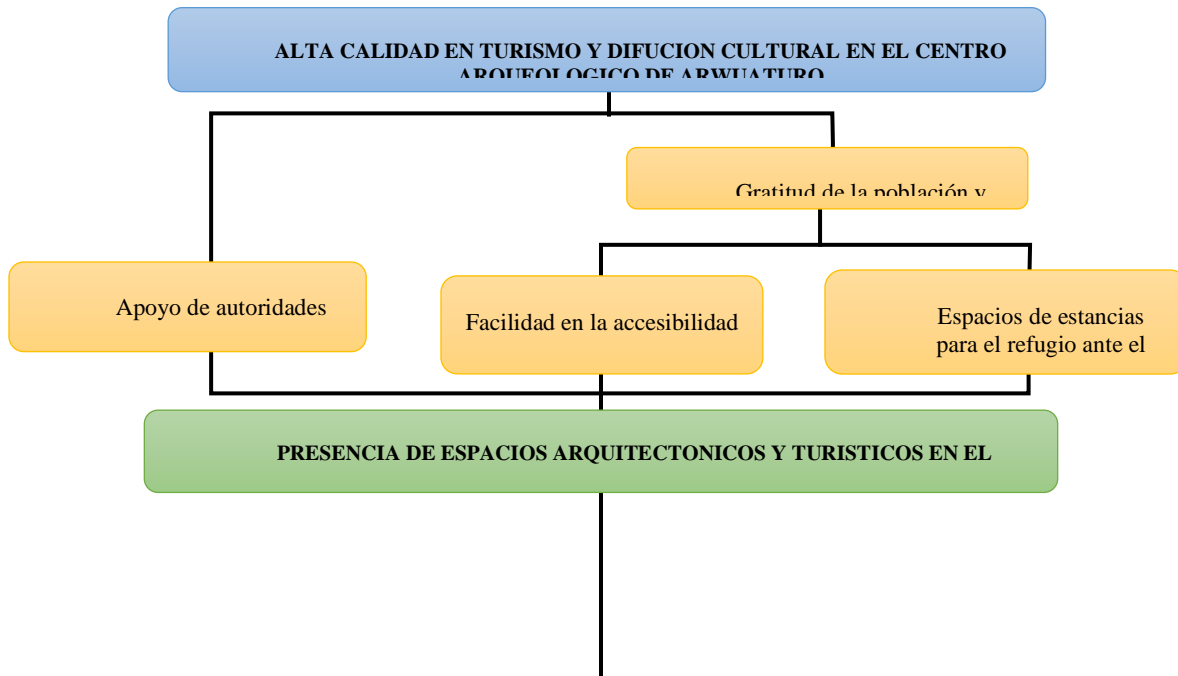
ALTA CALIDAD EN TURISMO Y DIFUCION CULTURAL EN EL CENTRO ARQUEOLOGICO DE ARWUATURO

Gratitud de la población y

Apoyo de autoridades

Facilidad en la accesibilidad

Espacios de estancias para el refugio ante el

PRESENCIA DE ESPACIOS ARQUITECTONICOS Y TURISTICOS EN EL